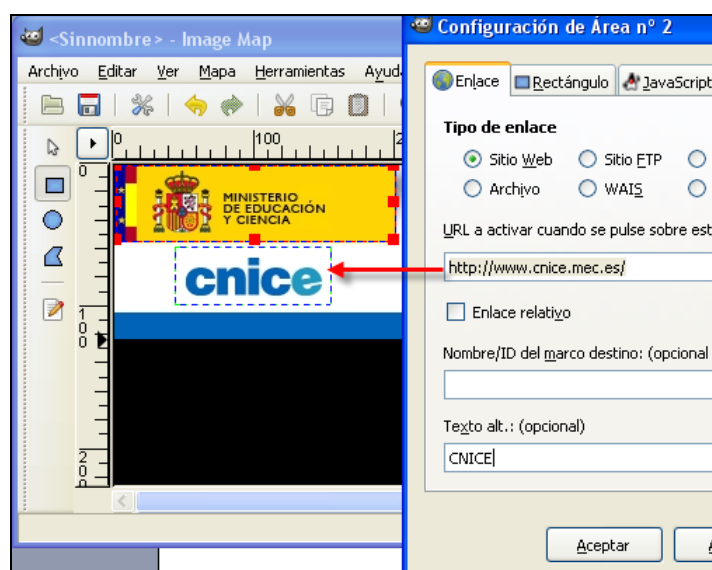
<Sinnombre> - Image Map

Archivo Editar Ver Mapa Herramientas Ayuda

0 100

MINISTERIO DE EDUCACIÓN Y CIENCIA

cnice

100

200

Configuración de Área nº 2

Enlace Rectángulo JavaScript

Tipo de enlace

Sitio Web Sitio FTP

Archivo WAIS

URL a activar cuando se pulse sobre est

http://www.cnice.mec.es/

Enlace relativo

Nombre/ID del marco destino: (opcional

Texto alt.: (opcional)

CNICE

Aceptar